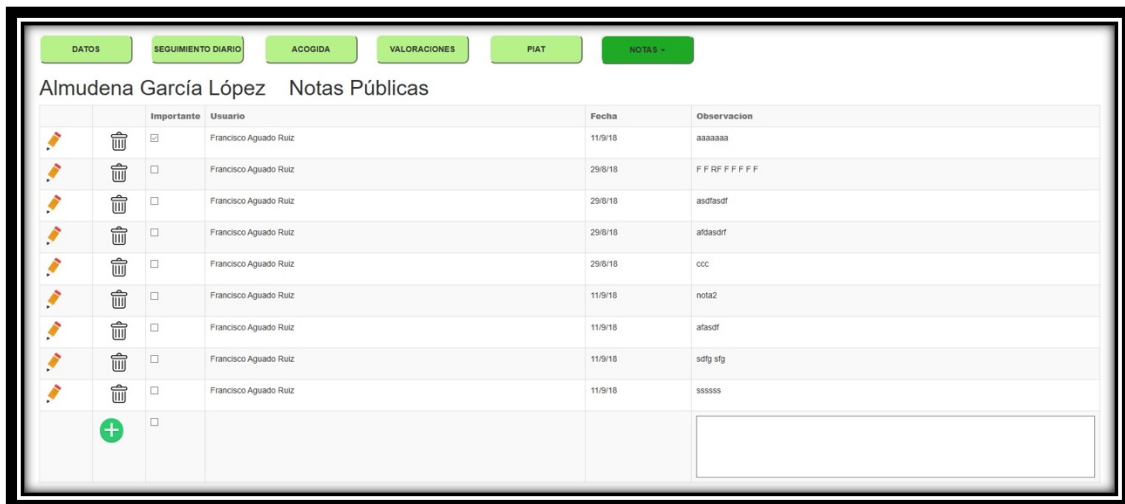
DATOS SEGUIMIENTO DIARIO ACOGIDA VALORACIONES PIAT NOTAS ▾

Almudena García López Notas Públicas

| | | Importante | Usuario | Fecha | Observacion |
|---|---|---|---|---|---|
| | | ☑ | Francisco Aguado Ruiz | 11/9/18 | aaaaaaa |
| | | ☐ | Francisco Aguado Ruiz | 29/8/18 | F F RF F F F F F |
| | | ☐ | Francisco Aguado Ruiz | 29/8/18 | asdfasdf |
| | | ☐ | Francisco Aguado Ruiz | 29/8/18 | afdasdrf |
| | | ☐ | Francisco Aguado Ruiz | 29/8/18 | ccc |
| | | ☐ | Francisco Aguado Ruiz | 11/9/18 | nota2 |
| | | ☐ | Francisco Aguado Ruiz | 11/9/18 | afasdf |
| | | ☐ | Francisco Aguado Ruiz | 11/9/18 | sdfg sfg |
| | | ☐ | Francisco Aguado Ruiz | 11/9/18 | ssssss |
| | | ☐ | | | |